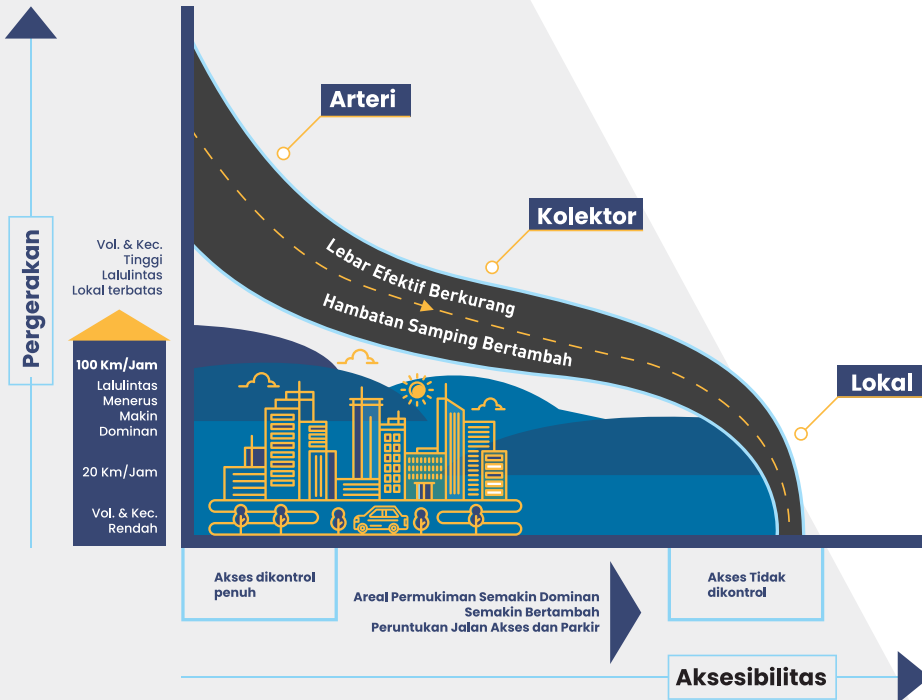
Pergerakan

Vol. & Kec. Tinggi Lalulintas Lokal terbatas

100 Km/Jam
Lalulintas Menerus Makin Dominan

20 Km/Jam

Vol. & Kec. Rendah

Arteri

Kolektor

Lebar Efektif Berkurang
Hambatan Samping Bertambah

Lokal

Akses dikontrol penuh

Areal Permukiman Semakin Dominan
Semakin Bertambah
Peruntukan Jalan Akses dan Parkir

Akses Tidak dikontrol

Aksesibilitas